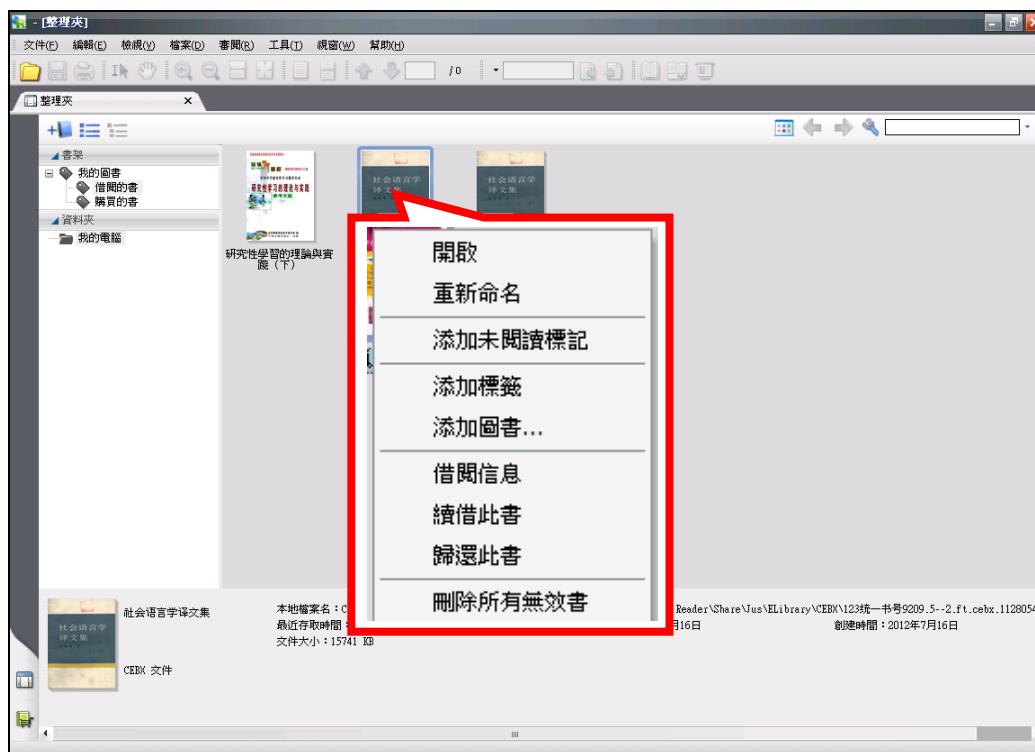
- [整理夾]

文件(F) 編輯(E) 檢視(V) 檔案(D) 書閱(R) 工具(T) 視窗(W) 幫助(H)

/0

整理夾 ×

書架
我的圖書
借閱的書
購買的書
資料夾
我的電腦

研究性學習的理論與實踐（下）

社会语言学译文集

社会语言学译文集

開啟
重新命名
添加未閱讀標記
添加標籤
添加圖書...
借閱信息
續借此書
歸還此書
刪除所有無效書

社会语言学译文集

CEBX 文件

本地檔案名：C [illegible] Reader\Share\Jus\ELibrary\CEBX\123統一书号9209.5--2.ft.cebx.112805
最近存取時間：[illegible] 月16日
文件大小：15741 KB
創建時間：2012年7月16日